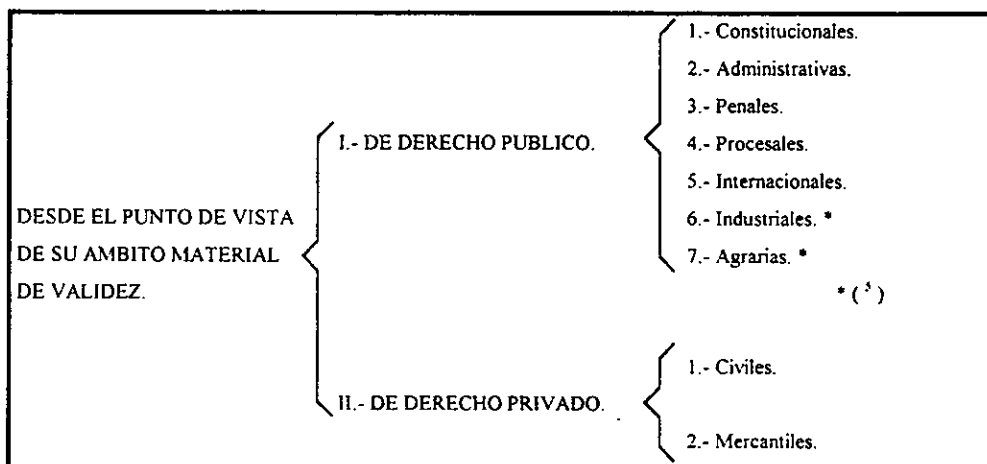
DESDE EL PUNTO DE VISTA DE SU AMBITO MATERIAL DE VALIDEZ.

I.- DE DERECHO PUBLICO.

1.- Constitucionales.
2.- Administrativas.
3.- Penales.
4.- Procesales.
5.- Internacionales.
6.- Industriales. *
7.- Agrarias. *

* ( $^5$ )

II.- DE DERECHO PRIVADO.

1.- Civiles.
2.- Mercantiles.